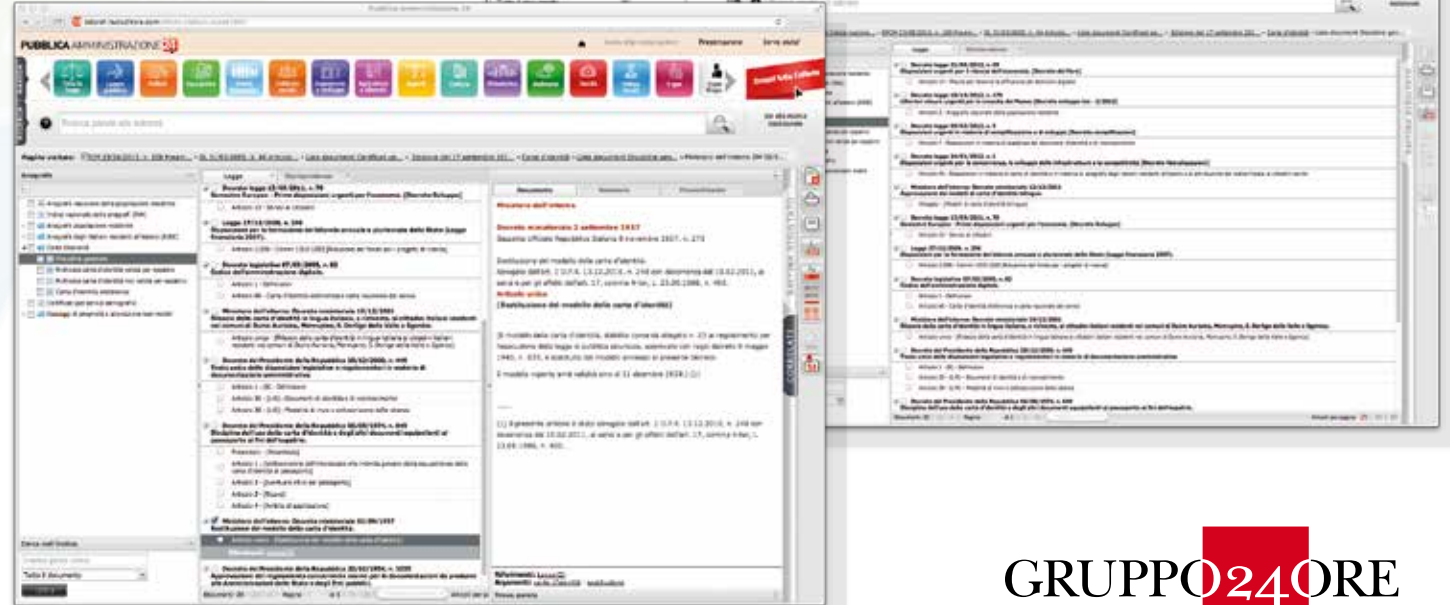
PUBBLICA AMMINISTRAZIONE 24

Ricerca parole nel sistema

Decreto legge 13/05/2011, n. 70

Legge 27/12/2006, n. 296

Decreto legislativo 07/03/2005, n. 82

Ministero dell'interno Decreto ministeriale 13/12/2003

Decreto del Presidente della Repubblica 28/12/2000, n. 445

Decreto del Presidente della Repubblica 06/08/1974, n. 649

Ministero dell'interno Decreto ministeriale 02/08/1957

Ministero dell'interno

Decreto ministeriale 2 settembre 1957

Istituzione del modello della carta d'identità.

Articolo unico

[Istituzione del modello della carta d'identità]

GRUPPO 24 ORE